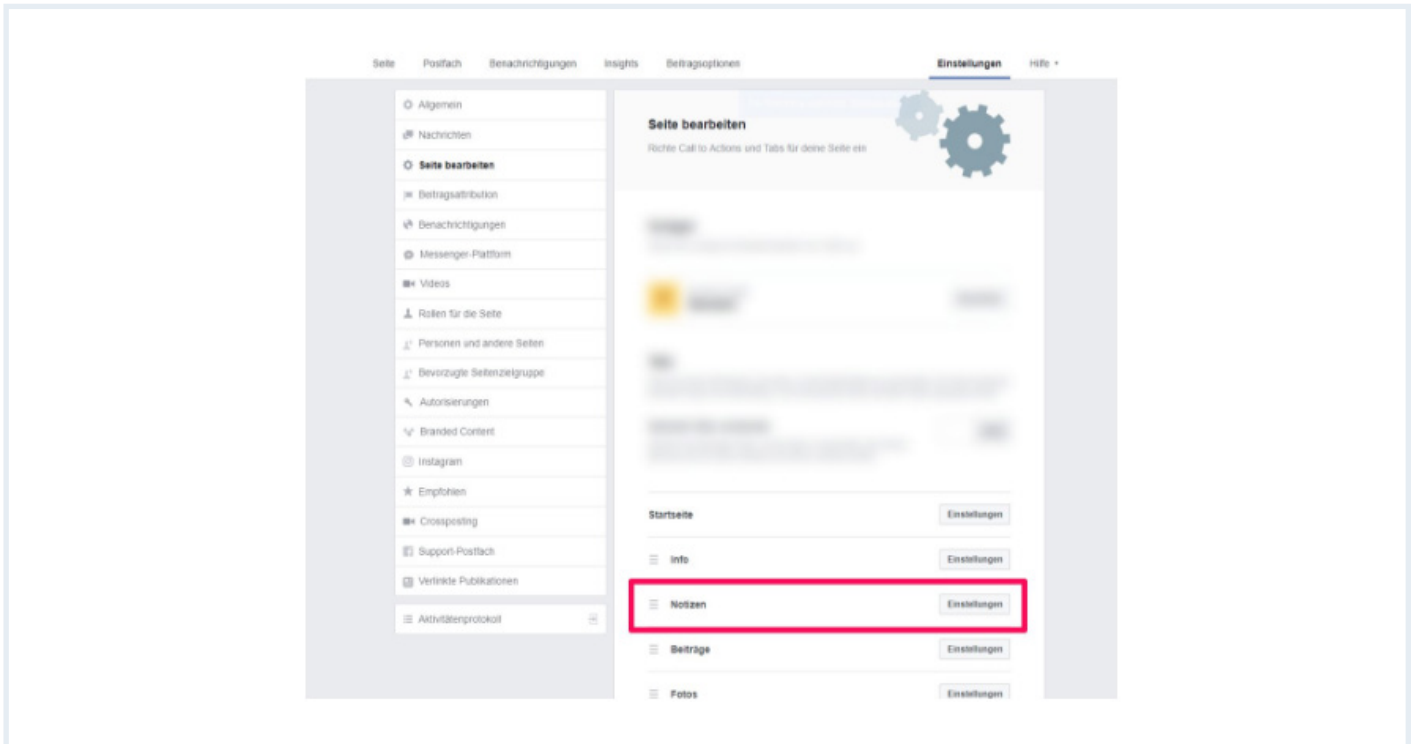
Seite Postfach Benachrichtigungen Insights Beitragsoptionen Einstellungen Hilfe ▾

Allgemein
Nachrichten
Seite bearbeiten
Beitragsattribution
Benachrichtigungen
Messenger-Plattform
Videos
Rollen für die Seite
Personen und andere Seiten
Bevorzugte Seitenzielgruppe
Autorisierungen
Branded Content
Instagram
Empfohlen
Crossposting
Support-Postfach
Verlinkte Publikationen

Aktivitätenprotokoll

Seite bearbeiten
Richte Call to Actions und Tabs für deine Seite ein

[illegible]

Startseite Einstellungen
Info Einstellungen
Notizen Einstellungen
Beiträge Einstellungen
Fotos Einstellungen